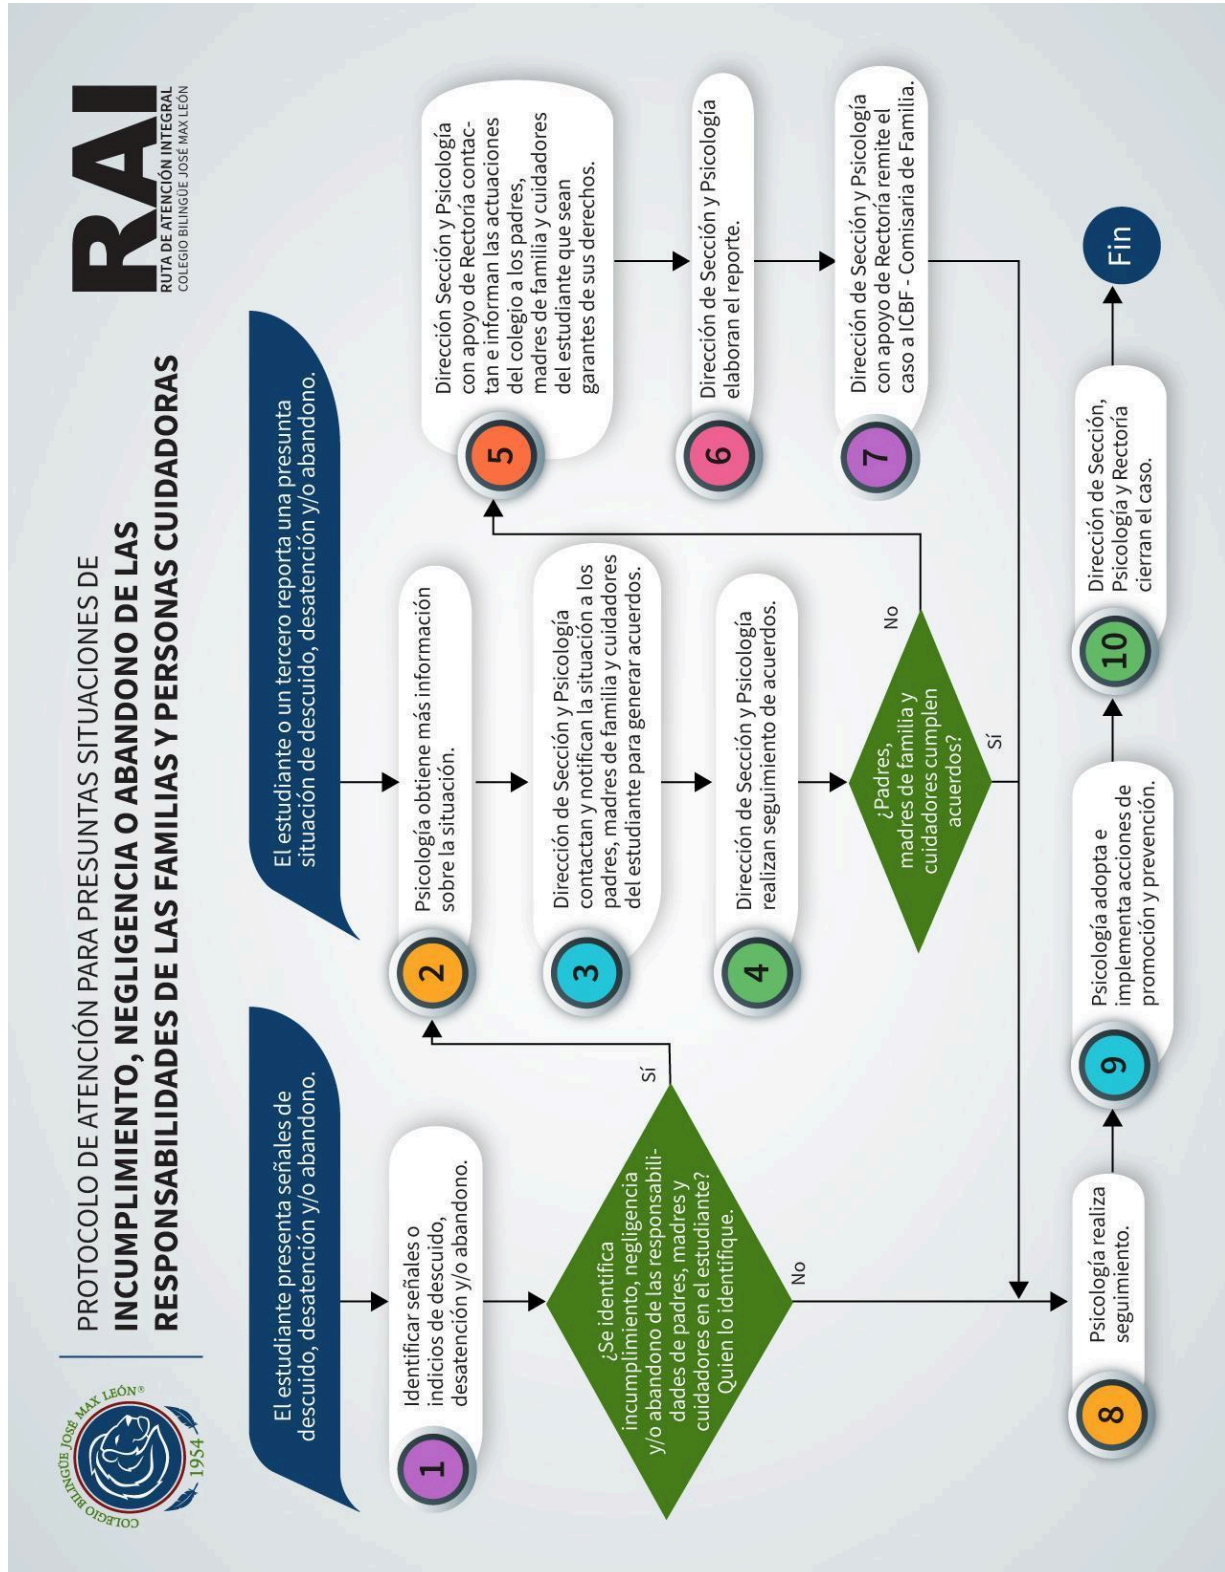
COLEGIO BILINGÜE JOSÉ MAX LEÓN®
1954

PROTOCOLO DE ATENCIÓN PARA PRESUNTAS SITUACIONES DE
INCUMPLIMIENTO, NEGLIGENCIA O ABANDONO DE LAS RESPONSABILIDADES DE LAS FAMILIAS Y PERSONAS CUIDADORAS

RAI
RUTA DE ATENCIÓN INTEGRAL
COLEGIO BILINGÜE JOSÉ MAX LEÓN

El estudiante presenta señales de descuido, desatención y/o abandono.

1 Identificar señales o indicios de descuido, desatención y/o abandono.

¿Se identifica incumplimiento, negligencia y/o abandono de las responsabilidades de padres, madres y cuidadores en el estudiante? Quien lo identifique.

Sí

No

El estudiante o un tercero reporta una presunta situación de descuido, desatención y/o abandono.

2 Psicología obtiene más información sobre la situación.

3 Dirección de Sección y Psicología contactan y notifican la situación a los padres, madres de familia y cuidadores del estudiante para generar acuerdos.

4 Dirección de Sección y Psicología realizan seguimiento de acuerdos.

¿Padres, madres de familia y cuidadores cumplen acuerdos?

Sí

No

5 Dirección Sección y Psicología con apoyo de Rectoría contactan e informan las actuaciones del colegio a los padres, madres de familia y cuidadores del estudiante que sean garantes de sus derechos.

6 Dirección de Sección y Psicología elaboran el reporte.

7 Dirección de Sección y Psicología con apoyo de Rectoría remite el caso a ICBF - Comisaria de Familia.

8 Psicología realiza seguimiento.

9 Psicología adopta e implementa acciones de promoción y prevención.

10 Dirección de Sección, Psicología y Rectoría cierran el caso.

Fin